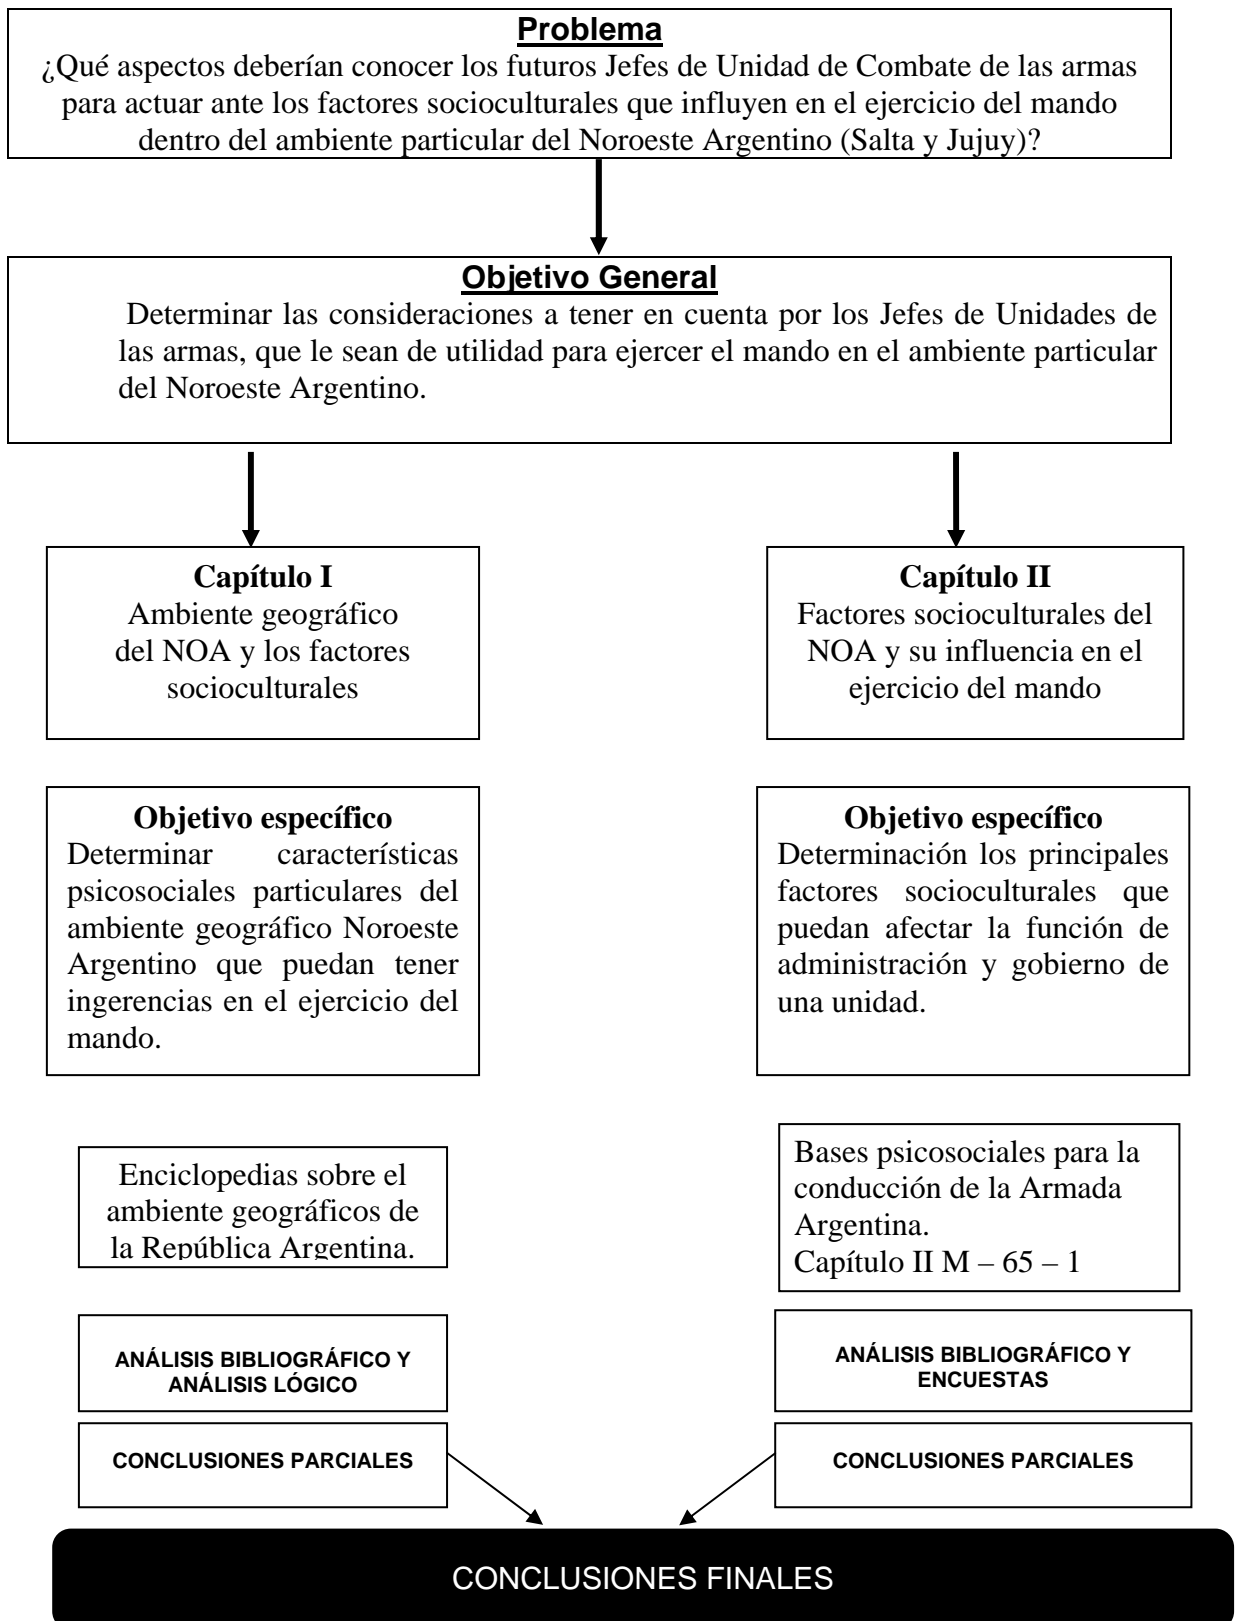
**Problema**

¿Qué aspectos deberían conocer los futuros Jefes de Unidad de Combate de las armas para actuar ante los factores socioculturales que influyen en el ejercicio del mando dentro del ambiente particular del Noroeste Argentino (Salta y Jujuy)?

**Objetivo General**

Determinar las consideraciones a tener en cuenta por los Jefes de Unidades de las armas, que le sean de utilidad para ejercer el mando en el ambiente particular del Noroeste Argentino.

**Capítulo I**
Ambiente geográfico del NOA y los factores socioculturales

**Objetivo específico**
Determinar características psicosociales particulares del ambiente geográfico Noroeste Argentino que puedan tener ingerencias en el ejercicio del mando.

Enciclopedias sobre el ambiente geográficos de la República Argentina.

ANÁLISIS BIBLIOGRÁFICO Y ANÁLISIS LÓGICO

CONCLUSIONES PARCIALES

**Capítulo II**
Factores socioculturales del NOA y su influencia en el ejercicio del mando

**Objetivo específico**
Determinación los principales factores socioculturales que puedan afectar la función de administración y gobierno de una unidad.

Bases psicosociales para la conducción de la Armada Argentina.
Capítulo II M – 65 – 1

ANÁLISIS BIBLIOGRÁFICO Y ENCUESTAS

CONCLUSIONES PARCIALES

CONCLUSIONES FINALES